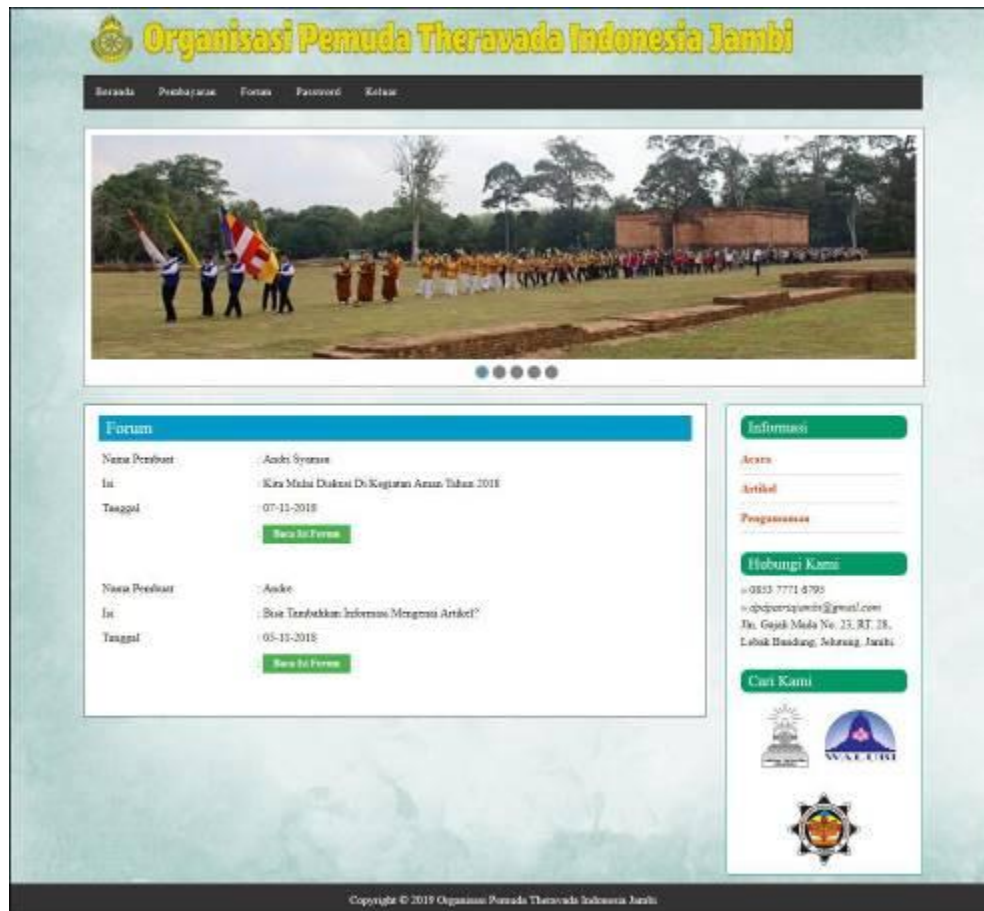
Organisasi Pemuda Theravada Indonesia Jambi

Beranda Pembayaran Forum Password Keluar

Forum

| Nama Pembuat | : Andri Syaman |
|---|---|
| Isi | : Kita Mulai Diskusi Di Kegiatan Aman Tahun 2018 |
| Tanggal | : 07-11-2018 |

Baca Isi Forum

| Nama Pembuat | : Andre |
|---|---|
| Isi | : Bisa Tambahkan Informasi Mengenai Artikel? |
| Tanggal | : 05-11-2018 |

Baca Isi Forum

Informasi

Acara

Artikel

Pengumuman

Hubungi Kami

0853 7771 6795

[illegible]@gmail.com

Jln. Gajah Mada No. 23, RT. 28, Lebak Bandung, Jelutung, Jambi.

Cari Kami

WALUBI

Copyright © 2019 Organisasi Pemuda Theravada Indonesia Jambi